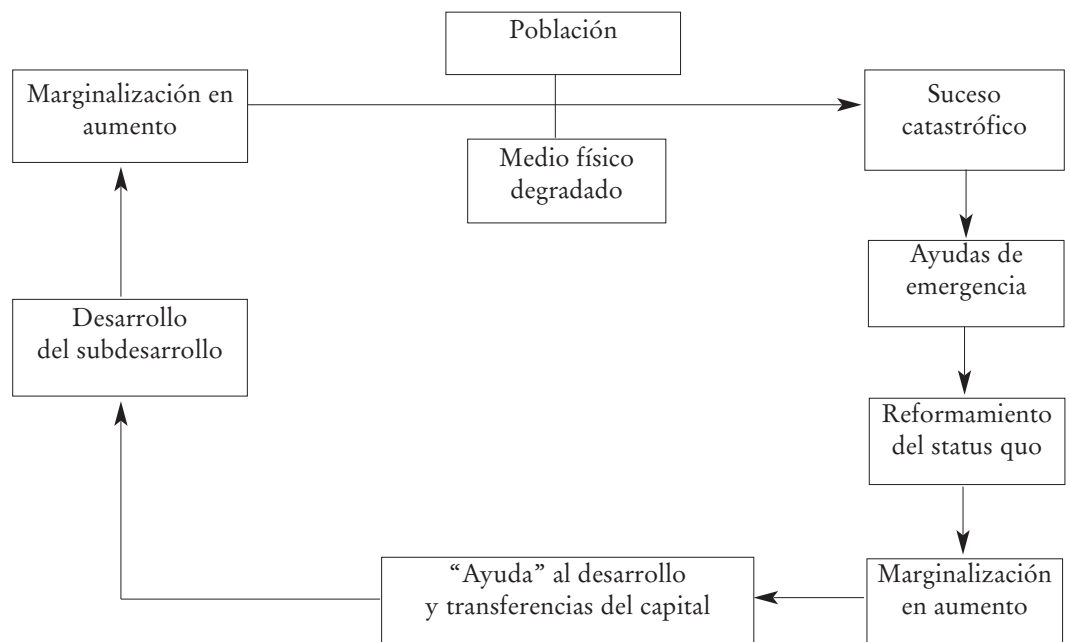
Población

Marginalización en aumento

Medio físico degradado

Suceso catastrófico

Ayudas de emergencia

Reformamiento del status quo

Marginalización en aumento

"Ayuda" al desarrollo y transferencias del capital

Desarrollo del subdesarrollo